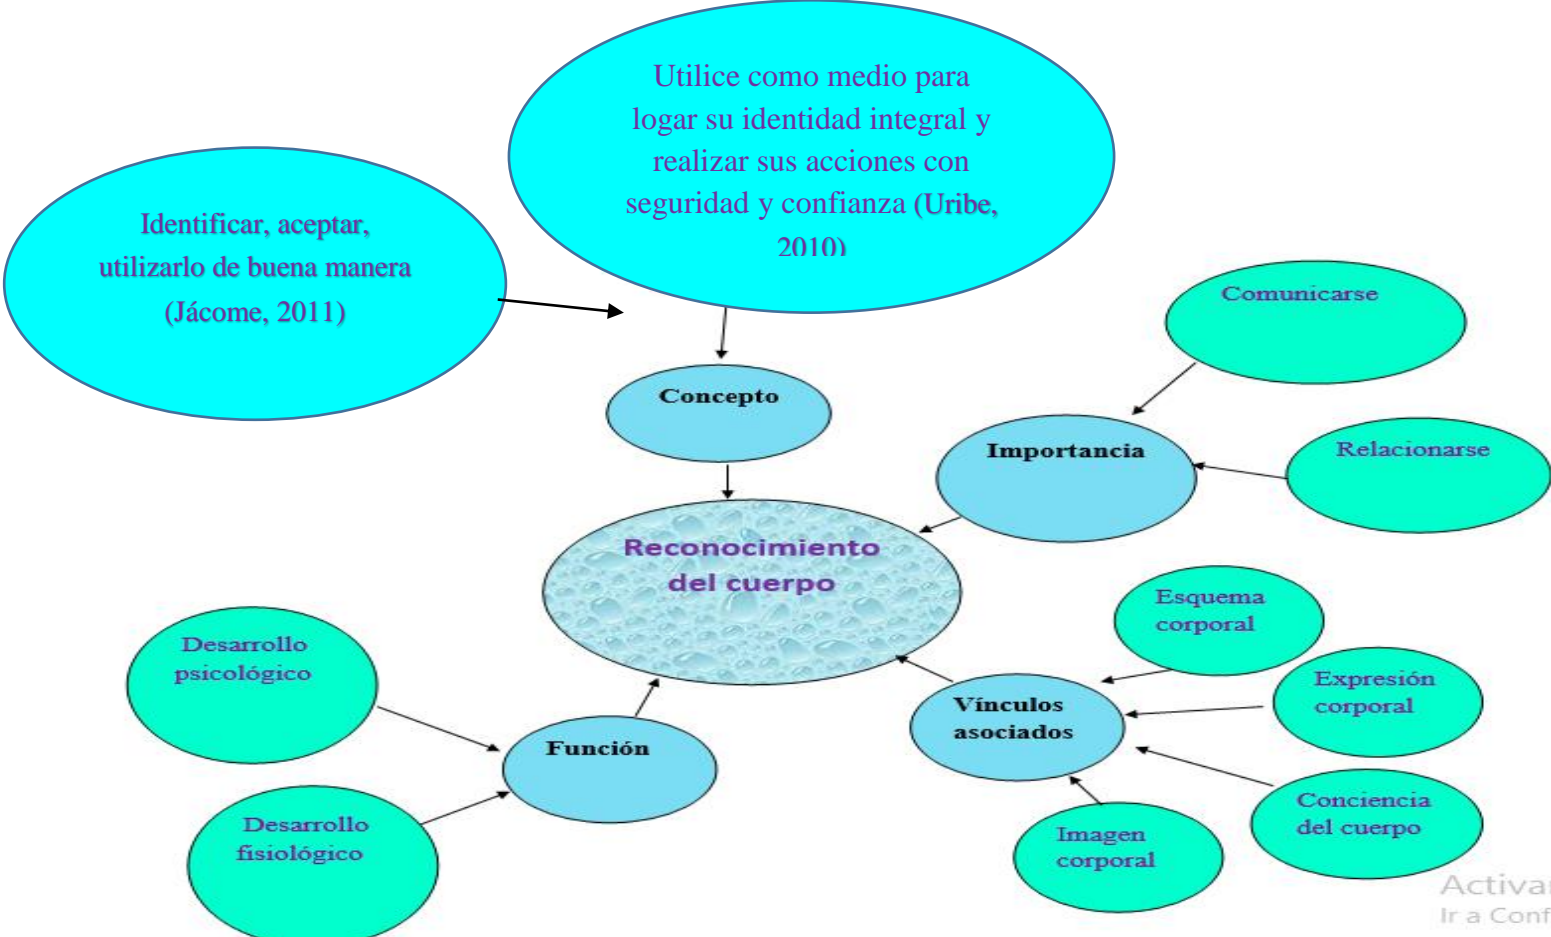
Utilice como medio para logar su identidad integral y realizar sus acciones con seguridad y confianza (Uribe, 2010)

Identificar, aceptar, utilizarlo de buena manera (Jácome, 2011)

Concepto

Comunicarse

Importancia

Relacionarse

Reconocimiento del cuerpo

Esquema corporal

Expresión corporal

Vínculos asociados

Conciencia del cuerpo

Imagen corporal

Desarrollo psicológico

Función

Desarrollo fisiológico

Activar
Ir a Conf